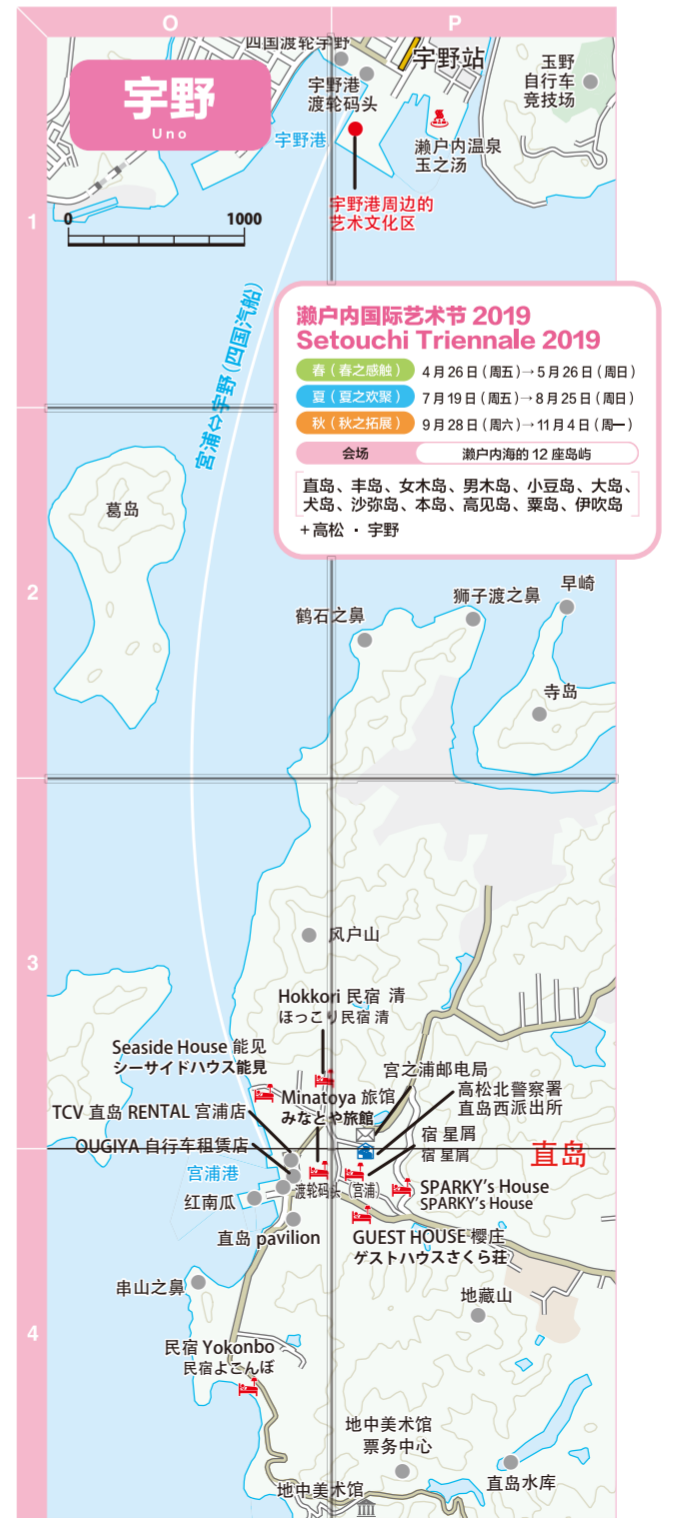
O
P
宇野
Uno
四国渡轮宇野
宇野站
玉野自行车竞技场
宇野港渡轮码头
宇野港
瀬户内温泉玉之汤
1
0
1000
宇野港周边的艺术文化区
宫浦⇔宇野（四国汽船）
瀬户内国际艺术节 2019
Setouchi Triennale 2019
春（春之感触） 4 月 26 日（周五）→ 5 月 26 日（周日）
夏（夏之欢聚） 7 月 19 日（周五）→ 8 月 25 日（周日）
秋（秋之拓展） 9 月 28 日（周六）→ 11 月 4 日（周一）
会场
瀬户内海的 12 座岛屿
直岛、丰岛、女木岛、男木岛、小豆岛、大岛、犬岛、沙弥岛、本岛、高见岛、粟岛、伊吹岛
+高松 · 宇野
2
葛岛
早崎
狮子渡之鼻
鹤石之鼻
寺岛
3
风户山
Hokkori 民宿 清
ほっこり民宿 清
宫之浦邮电局
Seaside House 能见
シーサイドハウス能見
高松北警察署
直岛西派出所
Minatoya 旅馆
みなとや旅館
TCV 直岛 RENTAL 宫浦店
宿 星屑
宿 星屑
OUGIYA 自行车租赁店
直岛
宫浦港
渡轮码头
(宫浦)
SPARKY's House
SPARKY's House
红南瓜
直岛 pavilion
GUEST HOUSE 樱庄
ゲストハウスさくら荘
串山之鼻
地藏山
4
民宿 Yokonbo
民宿よこんぼ
地中美术馆票务中心
直岛水库
地中美术馆